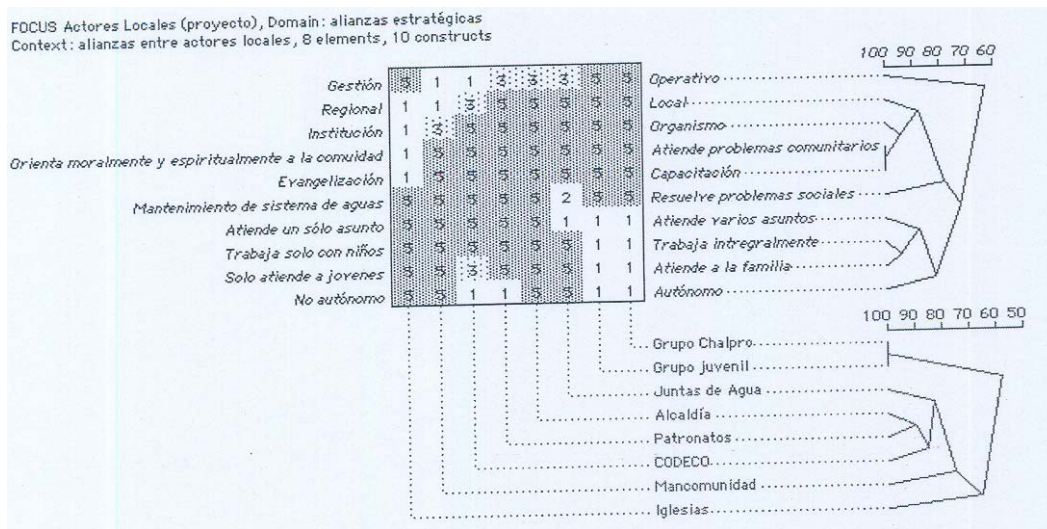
FOCUS Actores Locales (proyecto), Domain: alianzas estratégicas
Context: alianzas entre actores locales, 8 elements, 10 constructs

100 90 80 70 60

| | | | | | | | | | |
|---|---|---|---|---|---|---|---|---|---|
| Gestión | 5 | 1 | 1 | 3 | 3 | 3 | 5 | 5 | Operativo |
| Regional | 1 | 1 | 3 | 5 | 5 | 5 | 5 | 5 | Local |
| Institución | 1 | 3 | 5 | 5 | 5 | 5 | 5 | 5 | Organismo |
| Orienta moralmente y espiritualmente a la comuidad | 1 | 5 | 5 | 5 | 5 | 5 | 5 | 5 | Atiende problemas comunitarios |
| Evangelización | 1 | 5 | 5 | 5 | 5 | 5 | 5 | 5 | Capacitación |
| Mantenimiento de sistema de aguas | 5 | 5 | 5 | 5 | 5 | 2 | 5 | 5 | Resuelve problemas sociales |
| Atiende un sólo asunto | 5 | 5 | 5 | 5 | 5 | 1 | 1 | 1 | Atiende varios asuntos |
| Trabaja solo con niños | 5 | 5 | 5 | 5 | 5 | 5 | 1 | 1 | Trabaja intregralmente |
| Solo atiende a jovenes | 5 | 5 | 3 | 5 | 5 | 5 | 1 | 1 | Atiende a la familia |
| No autónomo | 5 | 5 | 1 | 1 | 5 | 5 | 1 | 1 | Autónomo |

100 90 80 70 60 50

Grupo Chalpro
Grupo juvenil
Juntas de Agua
Alcaldía
Patronatos
CODECO
Mancomunidad
Iglesias